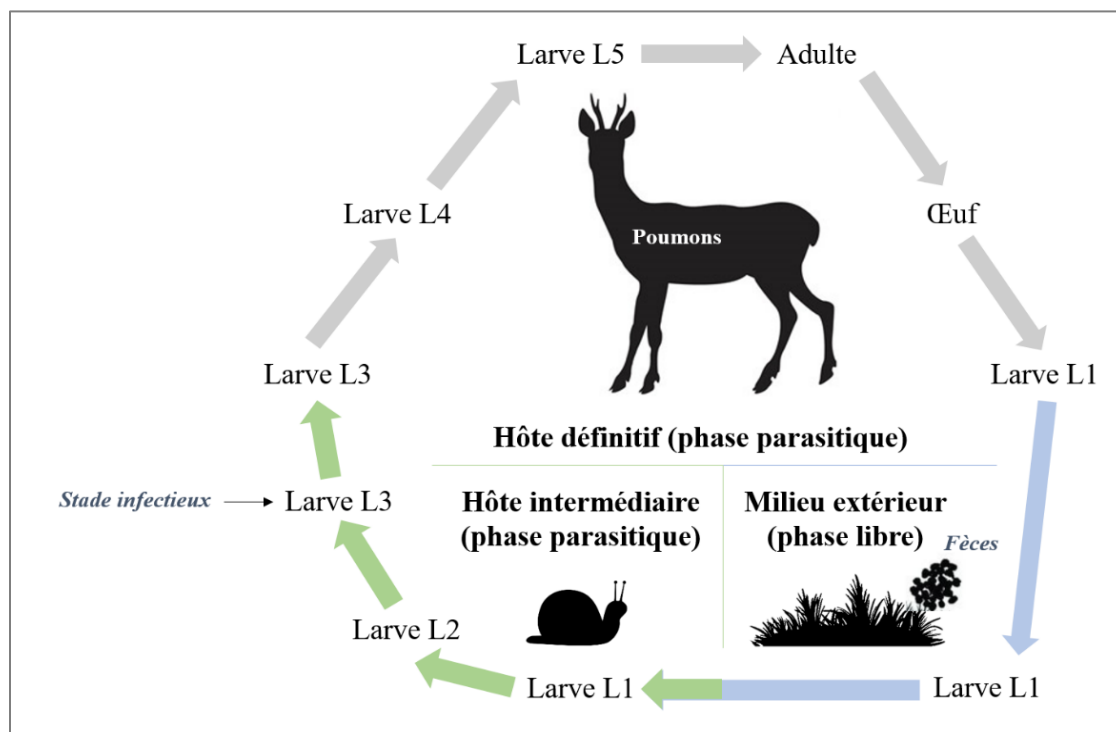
Larve L5

Adulte

Poumons

Larve L4

Œuf

Larve L3

Larve L1

Hôte définitif (phase parasitique)

Stade infectieux

Larve L3

Hôte intermédiaire (phase parasitique)

Milieu extérieur (phase libre)

Fèces

Larve L2

Larve L1

Larve L1